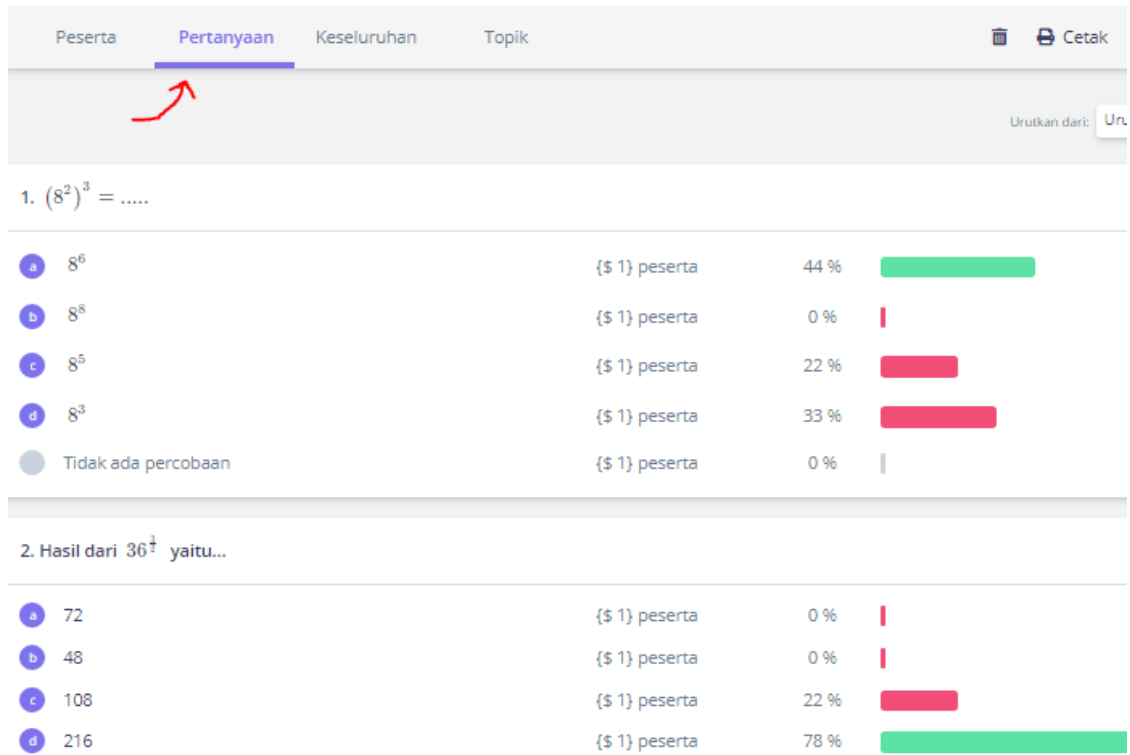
Peserta Pertanyaan Keseluruhan Topik Cetak

Urutkan dari: Uru

1. $(8^2)^3 = .....$

a $8^6$ {$ 1} peserta 44 %
b $8^8$ {$ 1} peserta 0 %
c $8^5$ {$ 1} peserta 22 %
d $8^3$ {$ 1} peserta 33 %
Tidak ada percobaan {$ 1} peserta 0 %

2. Hasil dari $36^{\frac{3}{2}}$ yaitu...

a 72 {$ 1} peserta 0 %
b 48 {$ 1} peserta 0 %
c 108 {$ 1} peserta 22 %
d 216 {$ 1} peserta 78 %